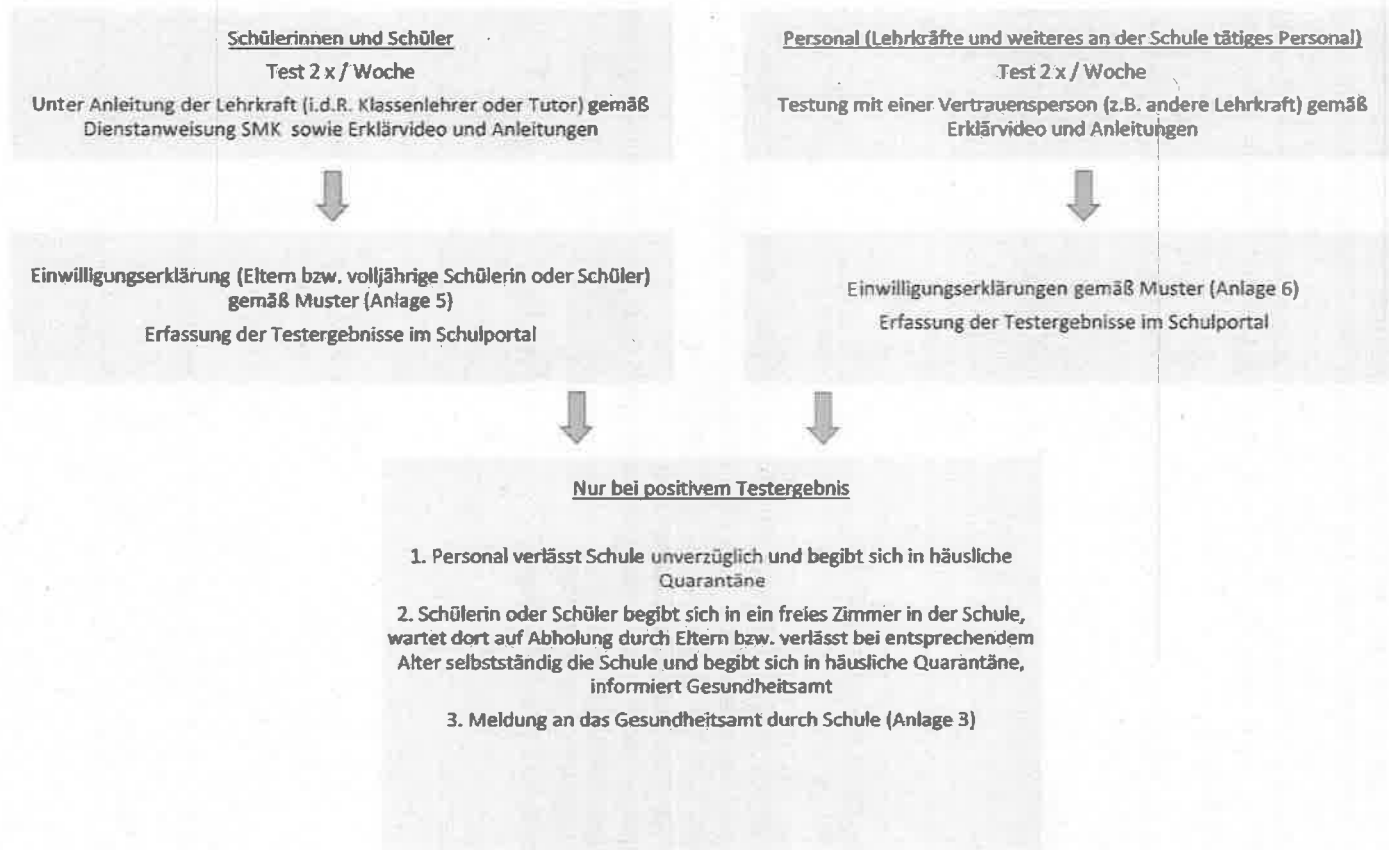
Schülerinnen und Schüler

Test 2 x / Woche

Unter Anleitung der Lehrkraft (i.d.R. Klassenlehrer oder Tutor) gemäß Dienstanweisung SMK sowie Erklärvideo und Anleitungen

Personal (Lehrkräfte und weiteres an der Schule tätiges Personal)

Test 2 x / Woche

Testung mit einer Vertrauensperson (z.B. andere Lehrkraft) gemäß Erklärvideo und Anleitungen

Einwilligungserklärung (Eltern bzw. volljährige Schülerin oder Schüler) gemäß Muster (Anlage 5)

Erfassung der Testergebnisse im Schulportal

Einwilligungserklärungen gemäß Muster (Anlage 6)

Erfassung der Testergebnisse im Schulportal

Nur bei positivem Testergebnis

1. Personal verlässt Schule unverzüglich und begibt sich in häusliche Quarantäne

2. Schülerin oder Schüler begibt sich in ein freies Zimmer in der Schule, wartet dort auf Abholung durch Eltern bzw. verlässt bei entsprechendem Alter selbstständig die Schule und begibt sich in häusliche Quarantäne, informiert Gesundheitsamt

3. Meldung an das Gesundheitsamt durch Schule (Anlage 3)